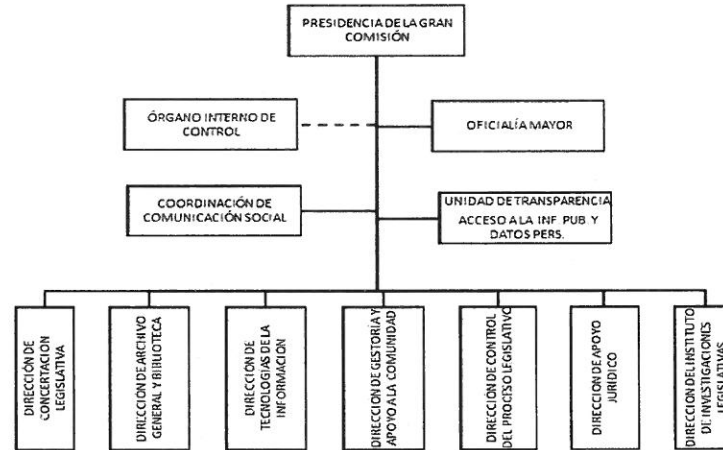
PRESIDENCIA DE LA GRAN COMISIÓN

ÓRGANO INTERNO DE CONTROL

OFICIALÍA MAYOR

COORDINACIÓN DE COMUNICACIÓN SOCIAL

UNIDAD DE TRANSPARENCIA ACCESO A LA INF. PUB. Y DATOS PERS.

DIRECCIÓN DE CONCERTACION LEGISLATIVA

DIRECCIÓN DE ARCHIVO GENERAL Y BIBLIOTECA

DIRECCIÓN DE TECNOLOGIAS DE LA INFORMACION

DIRECCION DE GESTORIA Y APOYO A LA COMUNIDAD

DIRECCIÓN DE CONTROL DEL PROCESO LEGISLATIVO

DIRECCION DE APOYO JURIDICO

DIRECCION DEL INSTITUTO DE INVESTIGACIONES LEGISLATIVAS